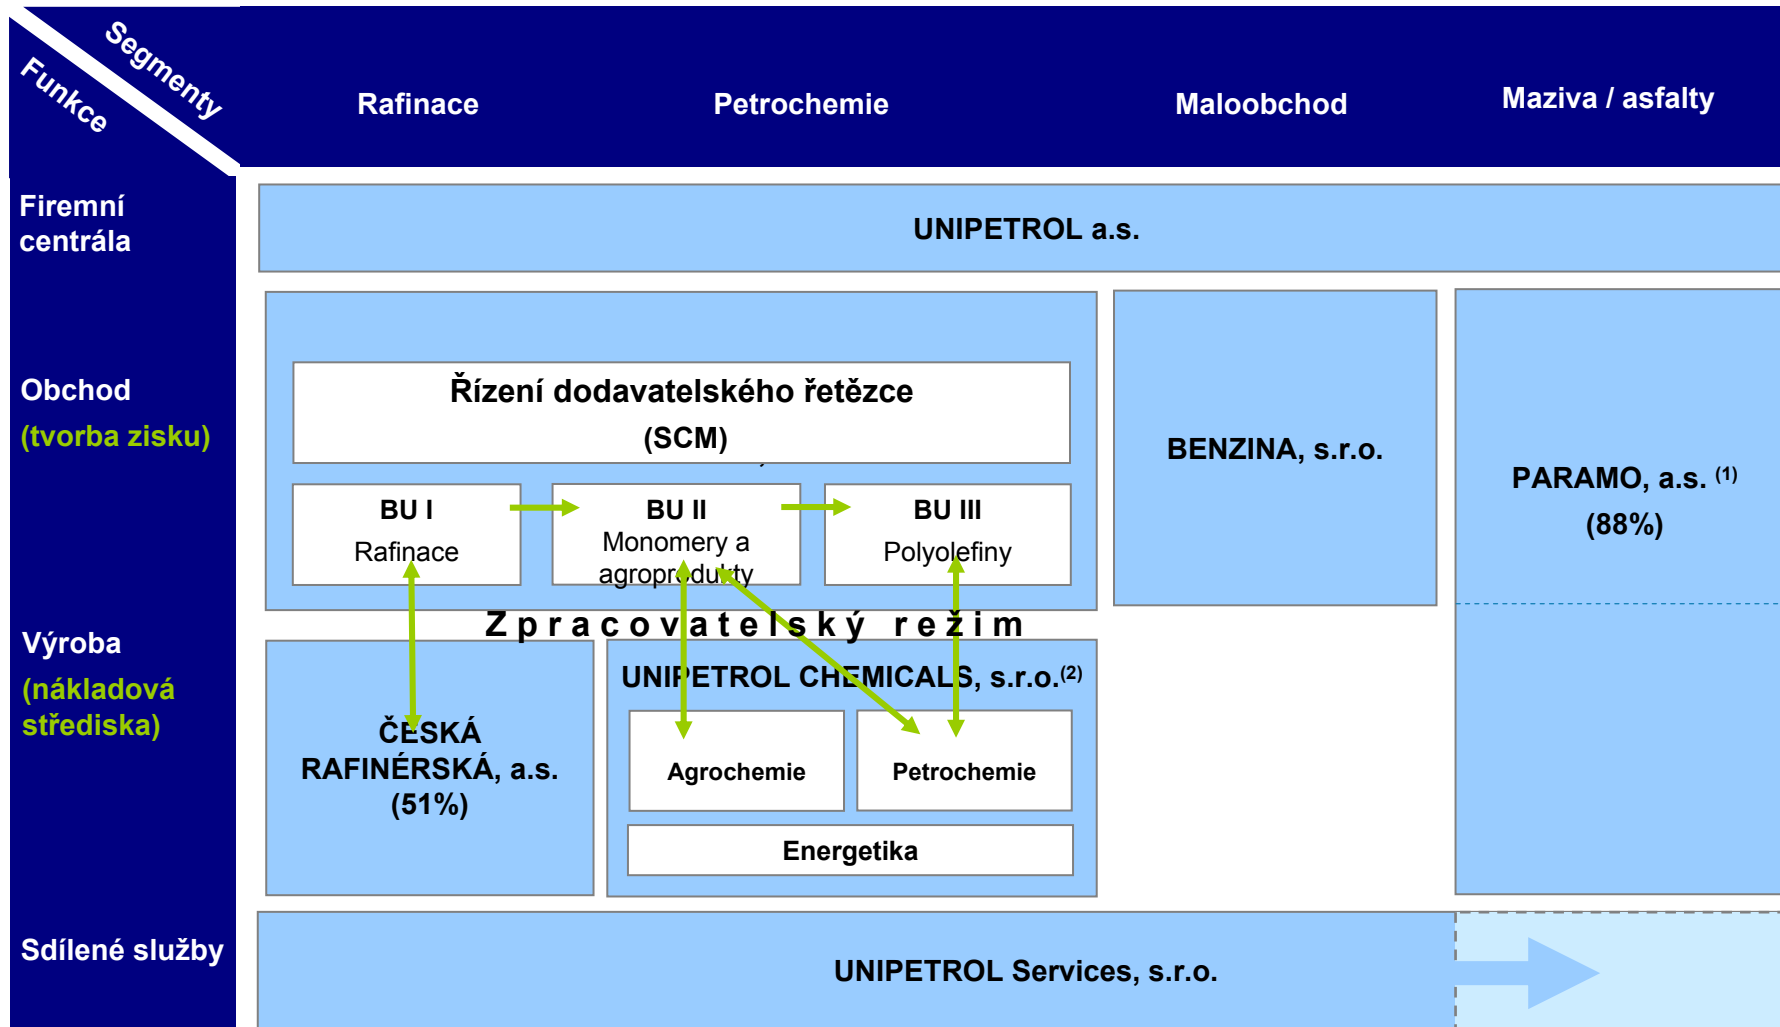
Segmenty
Funkce

Rafinace | Petrochemie | Maloobchod | Maziva / asfalty

Firemní centrála

UNIPETROL a.s.

Obchod
(tvorba zisku)

Řízení dodavatelského řetězce
(SCM)

BU I
Rafinace

BU II
Monomery a agroprodukty

BU III
Polyolefiny

BENZINA, s.r.o.

PARAMO, a.s. $^{(1)}$
(88%)

Zpracovatelský režim

Výroba
(nákladová střediska)

ČESKÁ RAFINÉRSKÁ, a.s.
(51%)

UNIPETROL CHEMICALS, s.r.o.$^{(2)}$

Agrochemie

Petrochemie

Energetika

Sdílené služby

UNIPETROL Services, s.r.o.